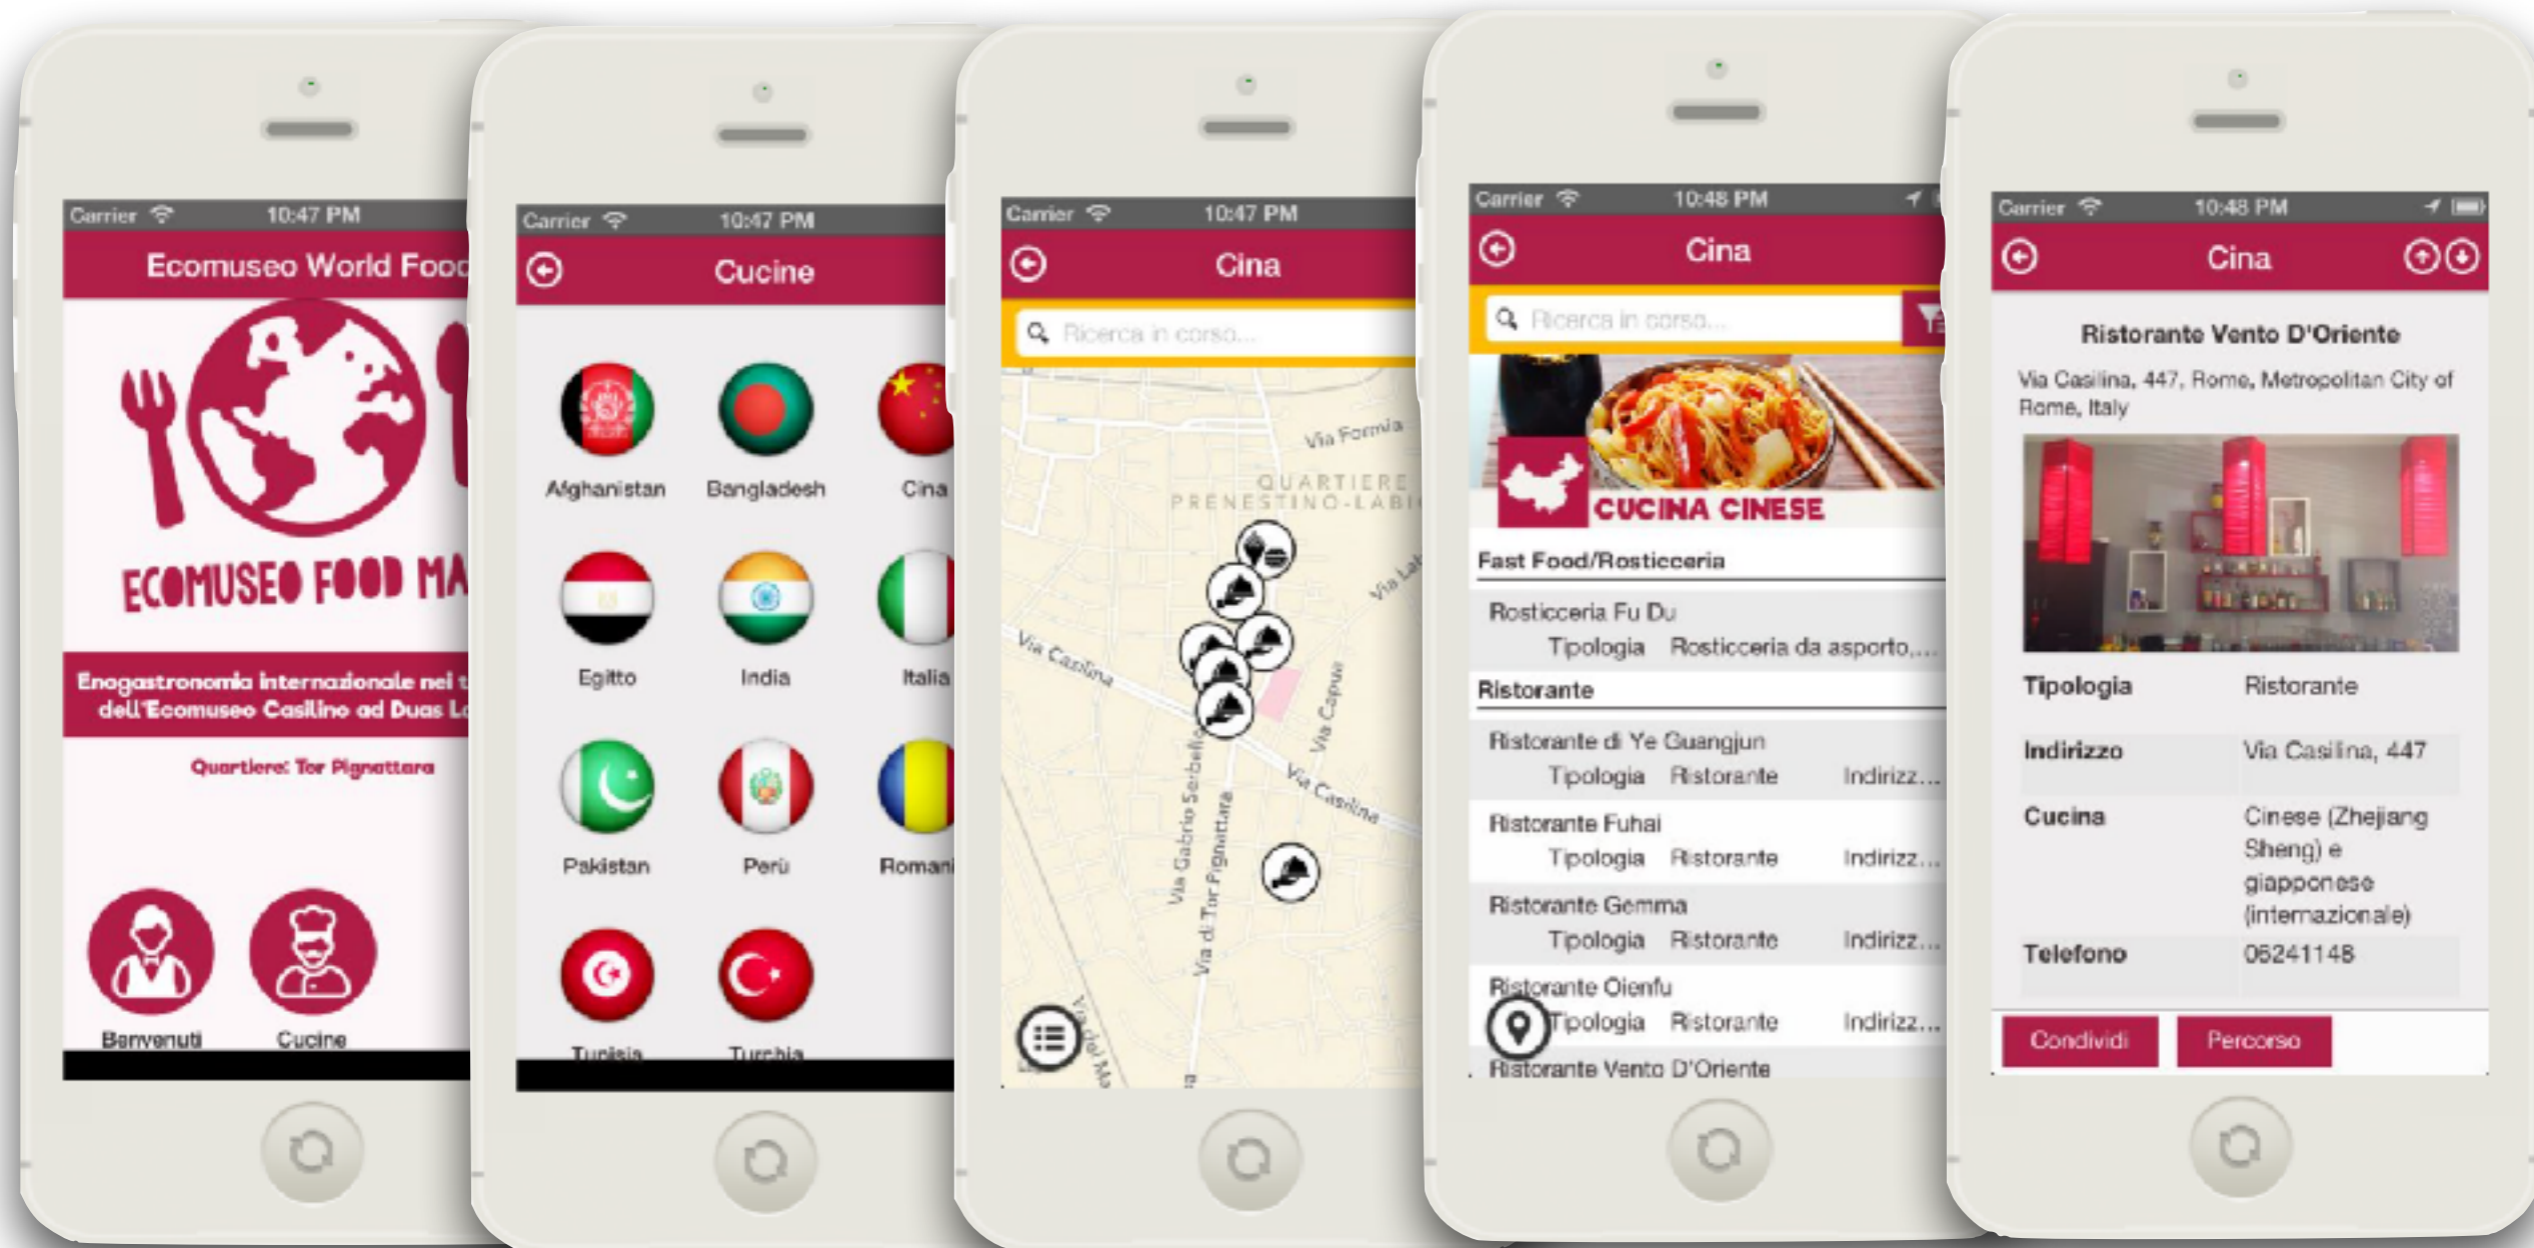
Carrier 10:47 PM
Ecomuseo World Food
ECOMUSEO FOOD MA
Enogastronomia internazionale nei t dell'Ecomuseo Casilino ad Duas L
Quartiere: Tor Pignattara
Benvenuti
Cucine

Carrier 10:47 PM
Cucine
Afghanistan
Bangladesh
Cina
Egitto
India
Italia
Pakistan
Perù
Romani
Tunisia
Turchia

Carrier 10:47 PM
Cina
Ricerca in corso...
Via Formia
QUARTIERE PRENESTINO-LABI
Via Casilina
Via Gabrio Serbelloni
Via d. Tor Pignattara
Via Capua
Via Casilina
Via Lab

Carrier 10:48 PM
Cina
Ricerca in corso...
CUCINA CINESE
Fast Food/Rosticceria
Rosticceria Fu Du
Tipologia Rosticceria da asporto,...
Ristorante
Ristorante di Ye Guangjun
Tipologia Ristorante Indirizz...
Ristorante Fuhai
Tipologia Ristorante Indirizz...
Ristorante Gemma
Tipologia Ristorante Indirizz...
Ristorante Oienfu
Tipologia Ristorante Indirizz...
Ristorante Vento D'Oriente

Carrier 10:48 PM
Cina
Ristorante Vento D'Oriente
Via Casilina, 447, Rome, Metropolitan City of Rome, Italy
| | |
|---|---|
| Tipologia | Ristorante |
| Indirizzo | Via Casilina, 447 |
| Cucina | Cinese (Zhejiang Sheng) e giapponese (internazionale) |
| Telefono | 06241148 |
Condividi
Percorso